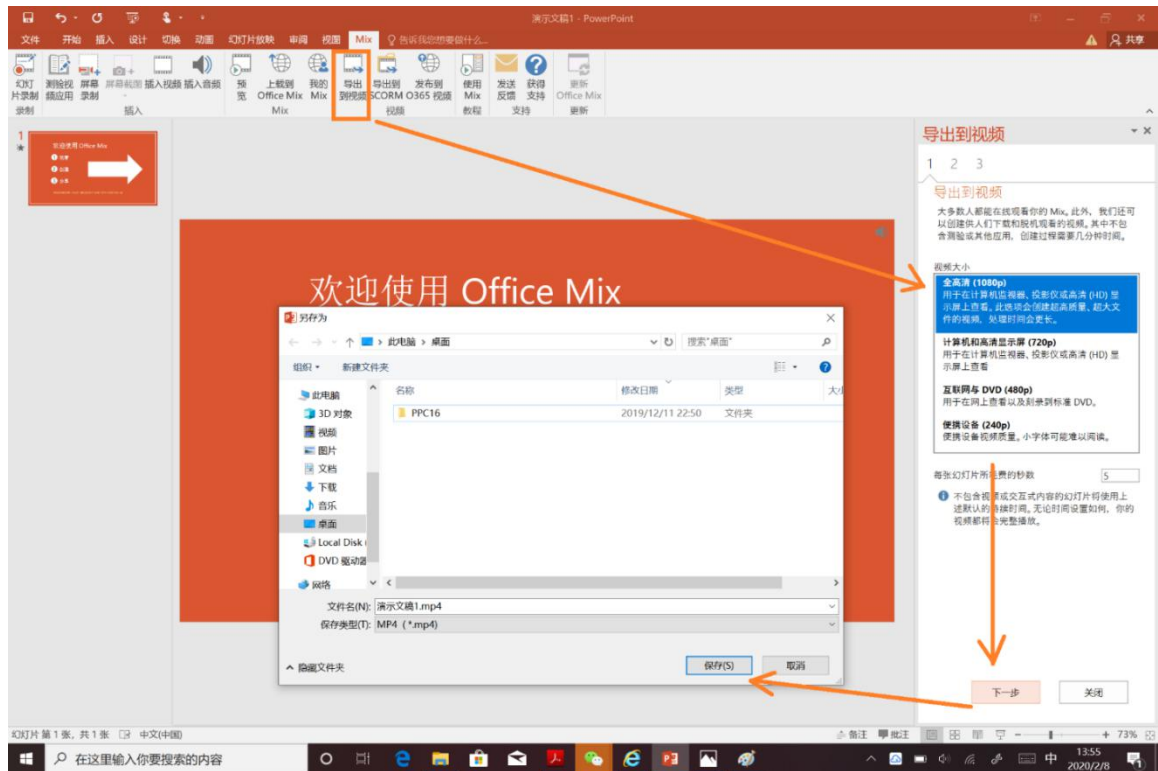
演示文稿1 - PowerPoint

文件 开始 插入 设计 切换 动画 幻灯片放映 审阅 视图 Mix 告诉我您想要做什么...

共享

幻灯片录制 测验视频应用 屏幕录制 屏幕截图 插入视频 插入音频 预览 上载到 Office Mix 我的 Mix 导出到视频 导出到 SCORM 发布到 O365 视频 使用 Mix 发送反馈 获得支持 更新 Office Mix

录制 插入 Mix 视频 教程 支持 更新

1

欢迎使用 Office Mix

欢迎使用 Office Mix

另存为

此电脑 > 桌面

搜索"桌面"

组织 新建文件夹

此电脑
3D 对象
视频
图片
文档
下载
音乐
桌面
Local Disk
DVD 驱动器
网络

| 名称 | 修改日期 | 类型 | 大小 |
|---|---|---|---|
| PPC16 | 2019/12/11 22:50 | 文件夹 | |

文件名(N): 演示文稿1.mp4
保存类型(T): MP4 (*.mp4)

隐藏文件夹

保存(S) 取消

导出到视频

1 2 3

导出到视频

大多数人都能在线观看你的 Mix。此外，我们还可以创建供人们下载和脱机观看的视频。其中不包含测验或其他应用，创建过程需要几分钟时间。

视频大小

全高清 (1080p)
用于在计算机监视器、投影仪或高清 (HD) 显示屏上查看。此选项会创建超高质量、超大文件的视频。处理时间会更长。

计算机和高清显示屏 (720p)
用于在计算机监视器、投影仪或高清 (HD) 显示屏上查看

互联网与 DVD (480p)
用于在网上查看以及刻录到标准 DVD。

便携设备 (240p)
便携设备视频质量，小字体可能难以阅读。

每张幻灯片所花费的秒数 5

不包含视频或交互式内容的幻灯片将使用上述默认的持续时间。无论时间设置如何，你的视频都将会完整播放。

下一步 关闭

幻灯片 第 1 张，共 1 张 中文(中国)

备注 批注 73%

在这里输入你要搜索的内容

13:55
2020/2/8